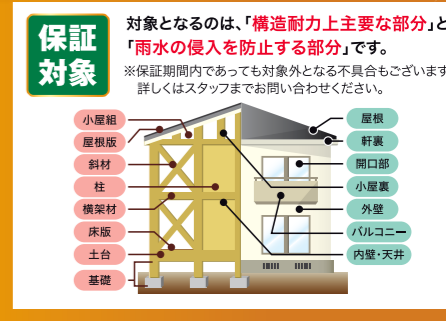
保証対象

対象となるのは、「構造耐力上主要な部分」と「雨水の侵入を防止する部分」です。

※保証期間内であっても対象外となる不具合もございます。詳しくはスタッフまでお問い合わせください。

小屋組
屋根版
斜材
柱
横架材
床版
土台
基礎

屋根
軒裏
開口部
小屋裏
外壁
バルコニー
内壁・天井